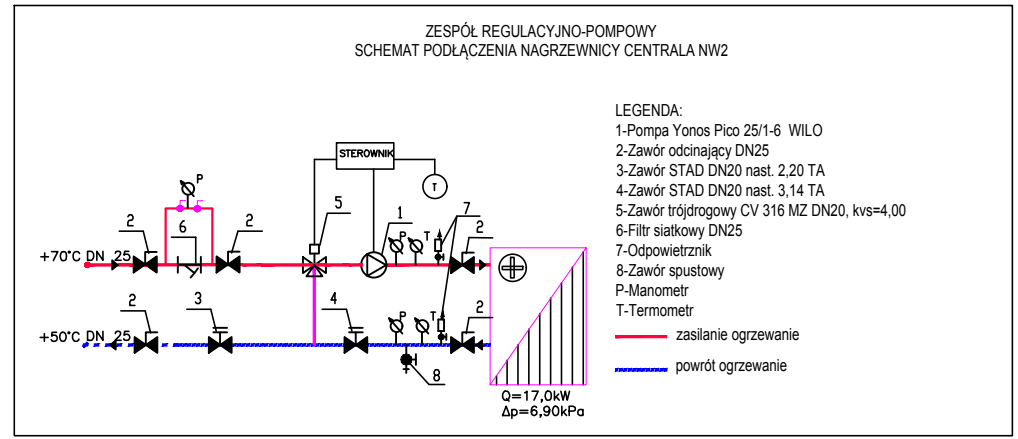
ZESPÓŁ REGULACYJNO-POMPOWY
SCHEMAT PODŁĄCZENIA NAGRZEWNICY CENTRALA NW2

LEGENDA:
1-Pompa Yonos Pico 25/1-6 WILO
2-Zawór odcinający DN25
3-Zawór STAD DN20 nast. 2,20 TA
4-Zawór STAD DN20 nast. 3,14 TA
5-Zawór trójdrogowy CV 316 MZ DN20, kvs=4,00
6-Filtr siatkowy DN25
7-Odpowietrznik
8-Zawór spustowy
P-Manometr
T-Termometr

zasilanie ogrzewanie

powrót ogrzewanie

STEROWNIK
T
P
2
6
2
5
1
P
T
7
2
+70°C DN 25
2
3
4
P
T
2
+50°C DN 25
8
Q=17,0kW
Δp=6,90kPa